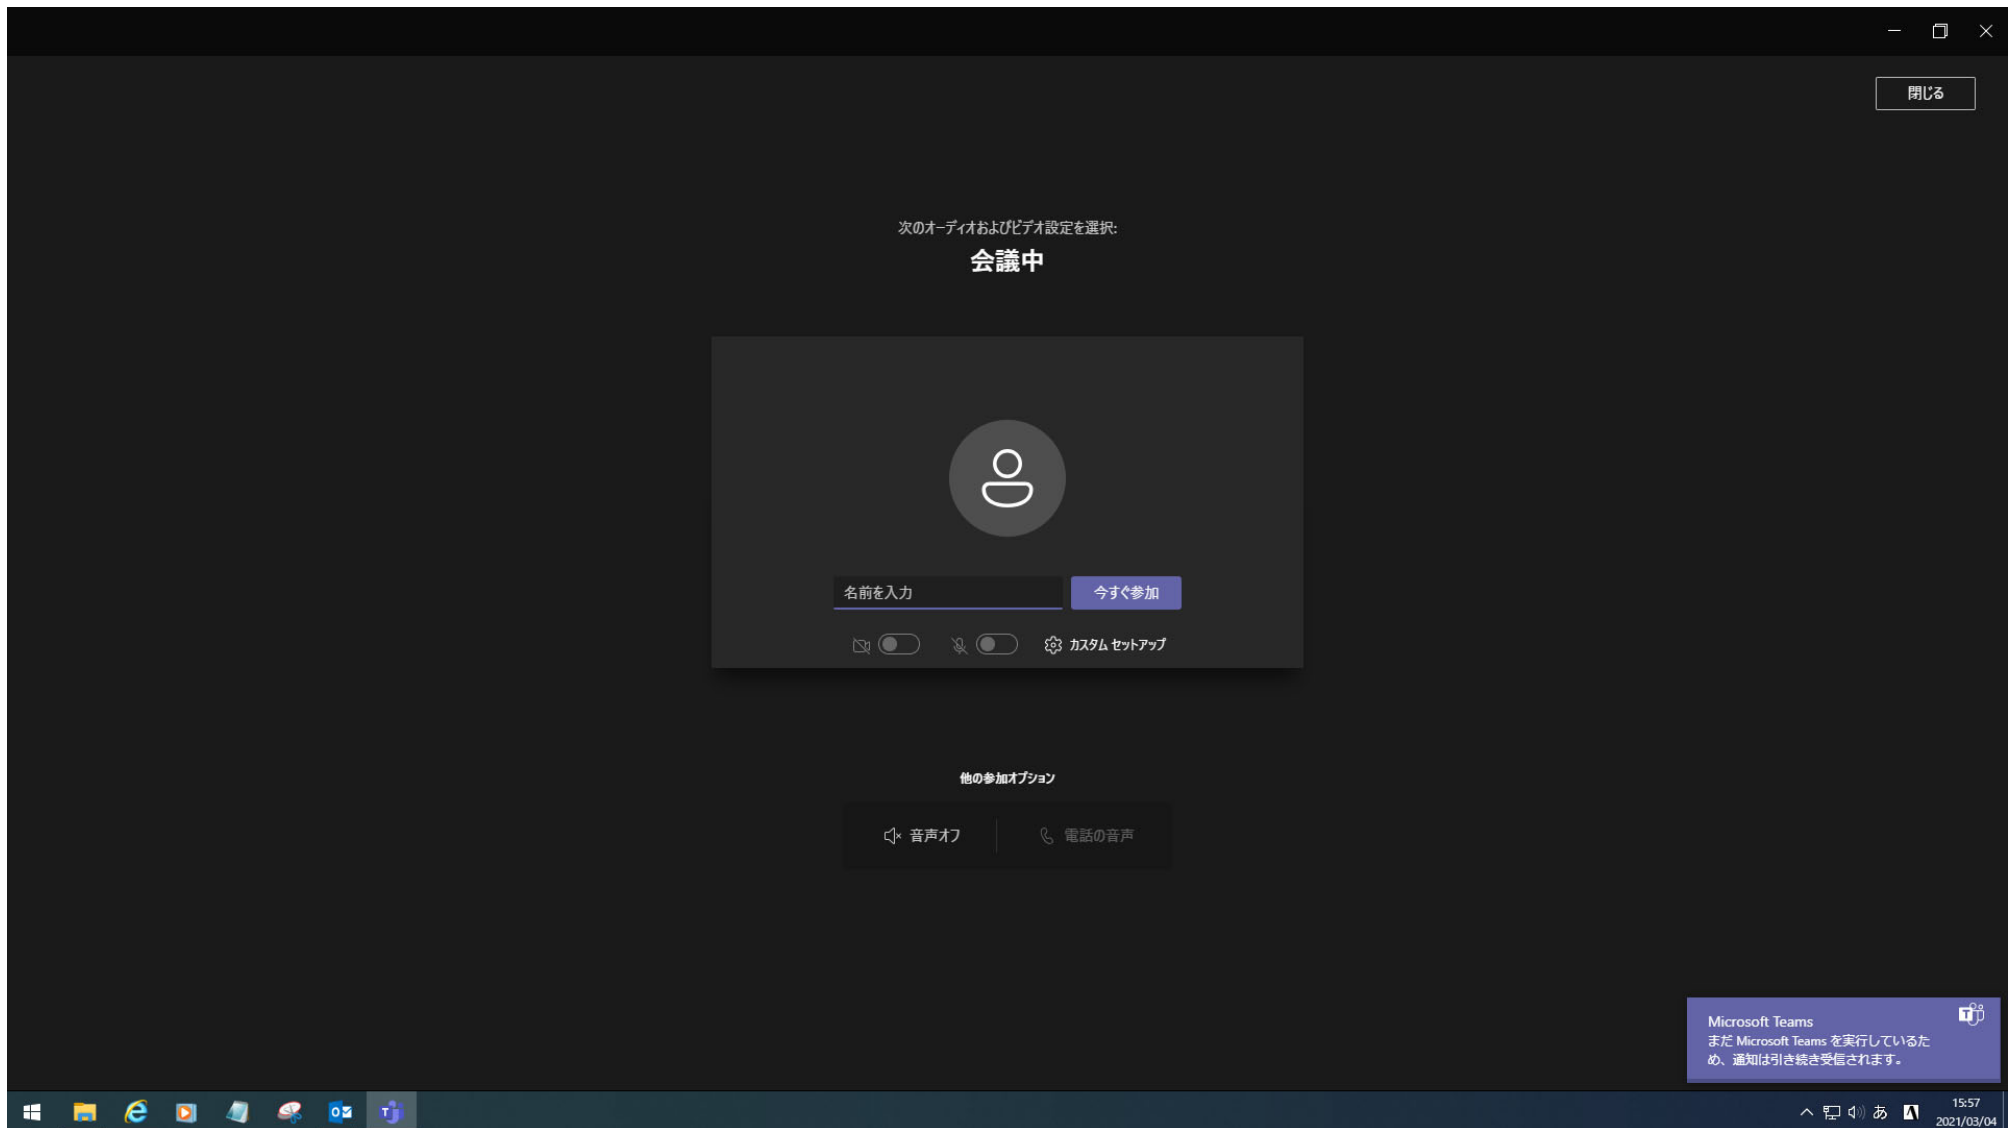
閉じる

次のオーディオおよびビデオ設定を選択:

会議中

名前を入力

今すぐ参加

カスタム セットアップ

他の参加オプション

音声オフ

電話の音声

Microsoft Teams
まだ Microsoft Teams を実行しているため、通知は引き続き受信されます。

あ

15:57
2021/03/04